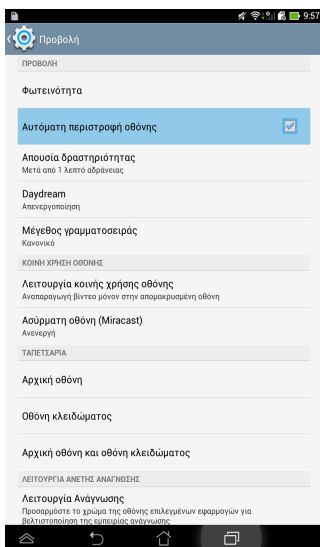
9:57

Προβολή

ΠΡΟΒΟΛΗ

Φωτεινότητα

Αυτόματη περιστροφή οθόνης

Απουσία δραστηριότητας
Μετά από 1 λεπτό αδράνειας

Daydream
Απενεργοποίηση

Μέγεθος γραμματοσειράς
Κανονικό

ΚΟΙΝΗ ΧΡΗΣΗ ΟΘΟΝΗΣ

Λειτουργία κοινής χρήσης οθόνης
Αναπαραγωγή βίντεο μόνον στην απομακρυσμένη οθόνη

Ασύρματη οθόνη (Miracast)
Ανενεργή

ΤΑΠΕΤΣΑΡΙΑ

Αρχική οθόνη

Οθόνη κλειδώματος

Αρχική οθόνη και οθόνη κλειδώματος

ΛΕΙΤΟΥΡΓΙΑ ΑΝΕΤΗΣ ΑΝΑΓΝΩΣΗΣ

Λειτουργία Ανάγνωσης
Προσαρμόστε το χρώμα της οθόνης επιλεγμένων εφαρμογών για βελτιστοποίηση της εμπειρίας ανάγνωσης